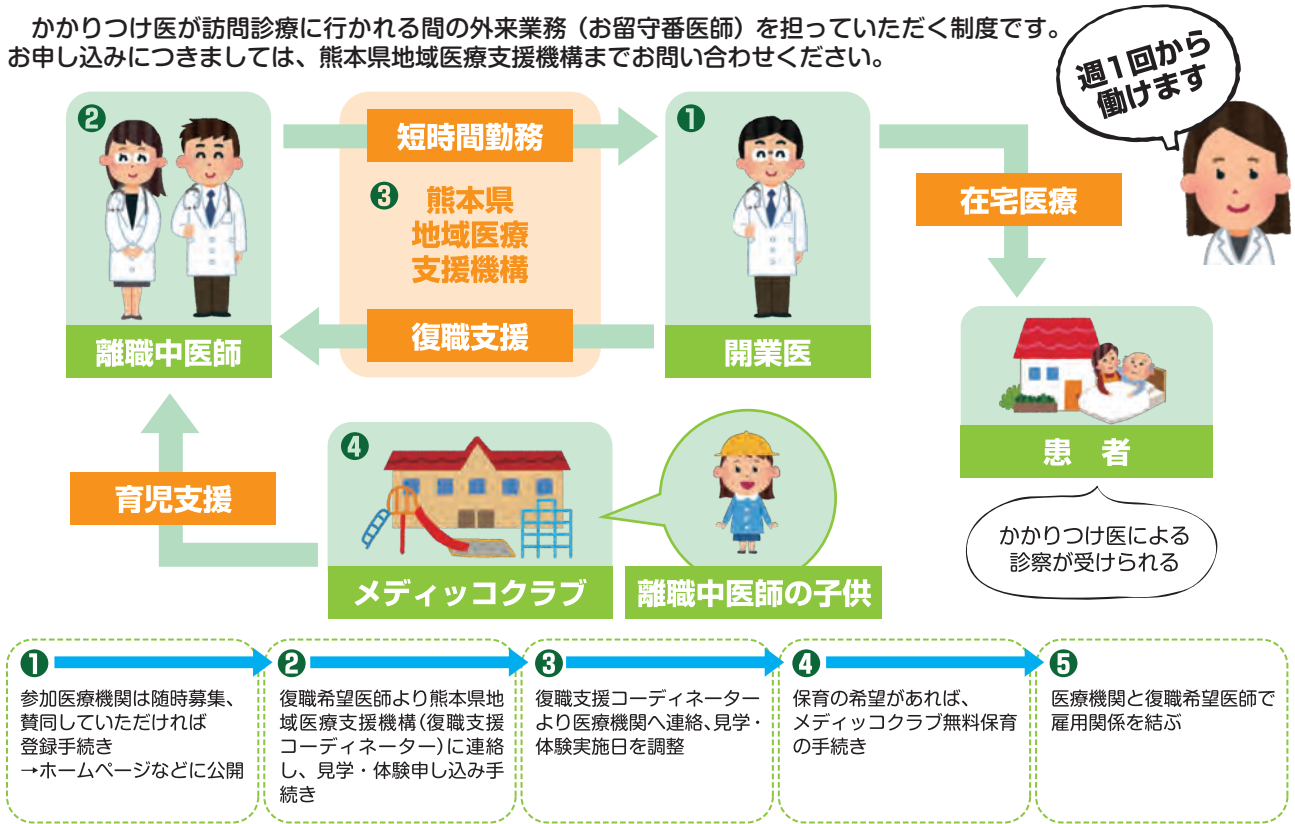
かかりつけ医が訪問診療に行かれる間の外来業務（お留守番医師）を担っていただく制度です。
お申し込みにつきましては、熊本県地域医療支援機構までお問い合わせください。

週1回から働けます

❷

離職中医師

短時間勤務

❸ 熊本県地域医療支援機構

復職支援

❶

開業医

在宅医療

患　者

かかりつけ医による診察が受けられる

育児支援

❹

メディックコクラブ

離職中医師の子供

❶ 参加医療機関は随時募集、賛同していただければ登録手続き
→ホームページなどに公開

❷ 復職希望医師より熊本県地域医療支援機構（復職支援コーディネーター）に連絡し、見学・体験申し込み手続き

❸ 復職支援コーディネーターより医療機関へ連絡、見学・体験実施日を調整

❹ 保育の希望があれば、メディッコクラブ無料保育の手続き

❺ 医療機関と復職希望医師で雇用関係を結ぶ